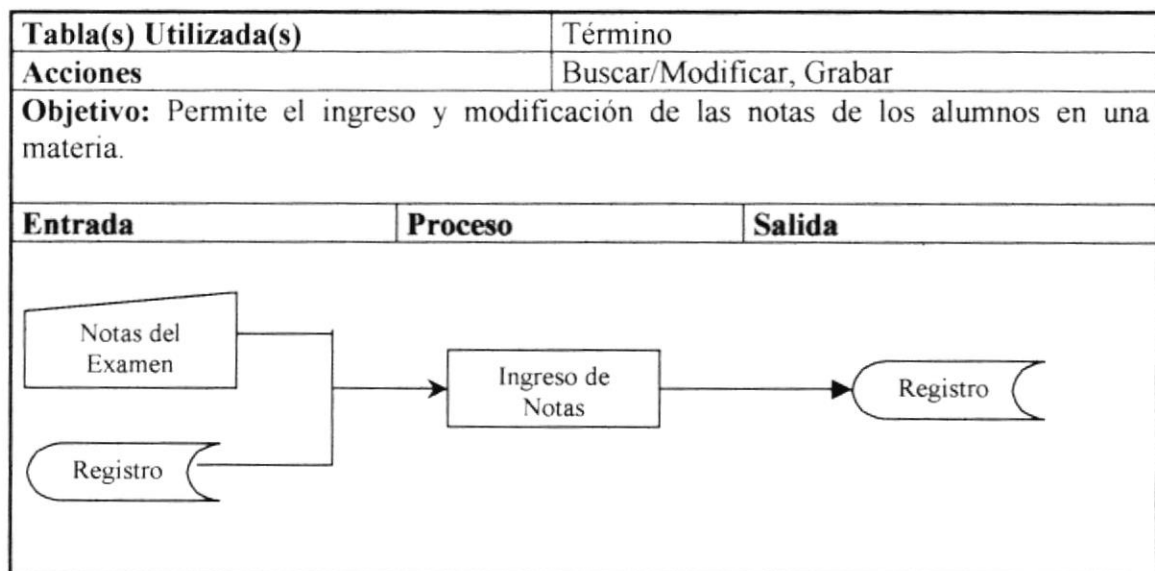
| Tabla(s) Utilizada(s) | Término |
|---|---|
| Acciones | Buscar/Modificar, Grabar |

Objetivo: Permite el ingreso y modificación de las notas de los alumnos en una materia.

| Entrada | Proceso | Salida |
|---|---|---|

Notas del Examen

Registro

Ingreso de Notas

Registro